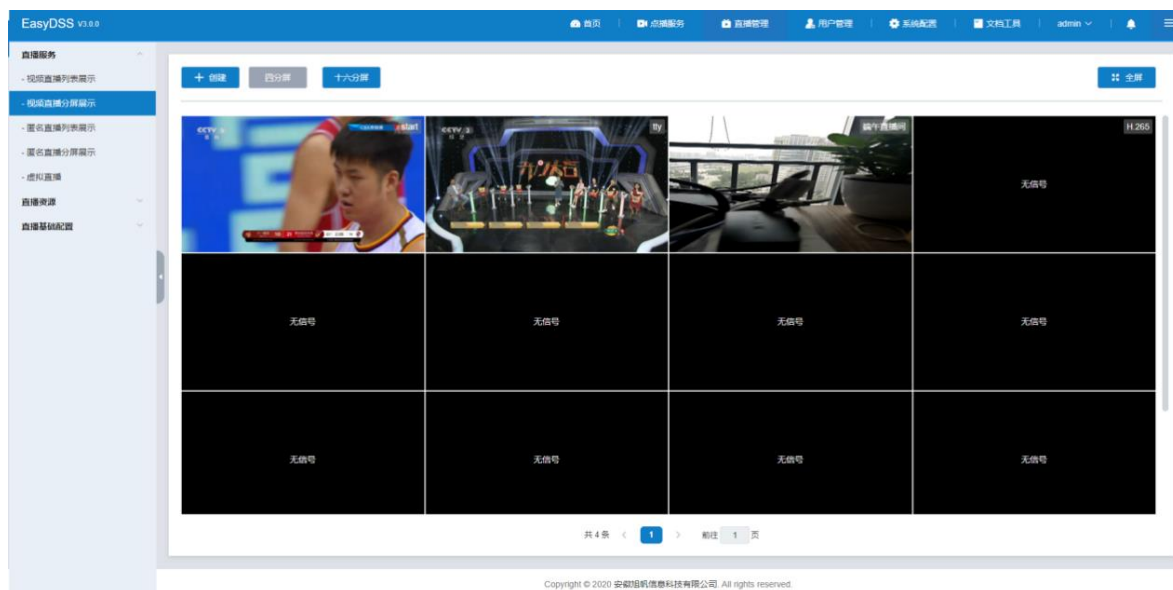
EasyDSS V3.0.0

首页 | 点播服务 | 直播管理 | 用户管理 | 系统配置 | 文档工具 | admin

直播服务
- 视频直播列表展示
- 视频直播分屏展示
- 匿名直播列表展示
- 匿名直播分屏展示
- 虚拟直播
直播资源
直播基础配置

+ 创建　四分屏　十六分屏　全屏

start　flv　猫午直播间　H.265

无信号

无信号　无信号　无信号　无信号

无信号　无信号　无信号　无信号

共 4 条 < 1 > 前往 1 页

Copyright © 2020 安徽旭帆信息科技有限公司. All rights reserved.